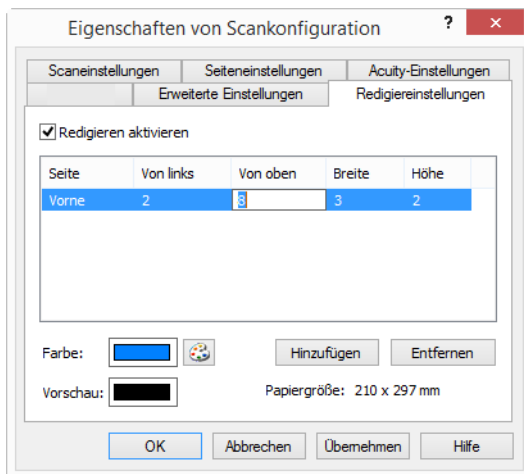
Eigenschaften von Scankonfiguration

?

Scaneinstellungen | Seiteneinstellungen | Acuity-Einstellungen

Erweiterte Einstellungen | Redigiereinstellungen

Redigieren aktivieren

| Seite | Von links | Von oben | Breite | Höhe |
|---|---|---|---|---|
| Vorne | 2 | 8 | 3 | 2 |

Farbe:

Hinzufügen

Entfernen

Vorschau:

Papiergröße: 210 x 297 mm

OK

Abbrechen

Übernehmen

Hilfe